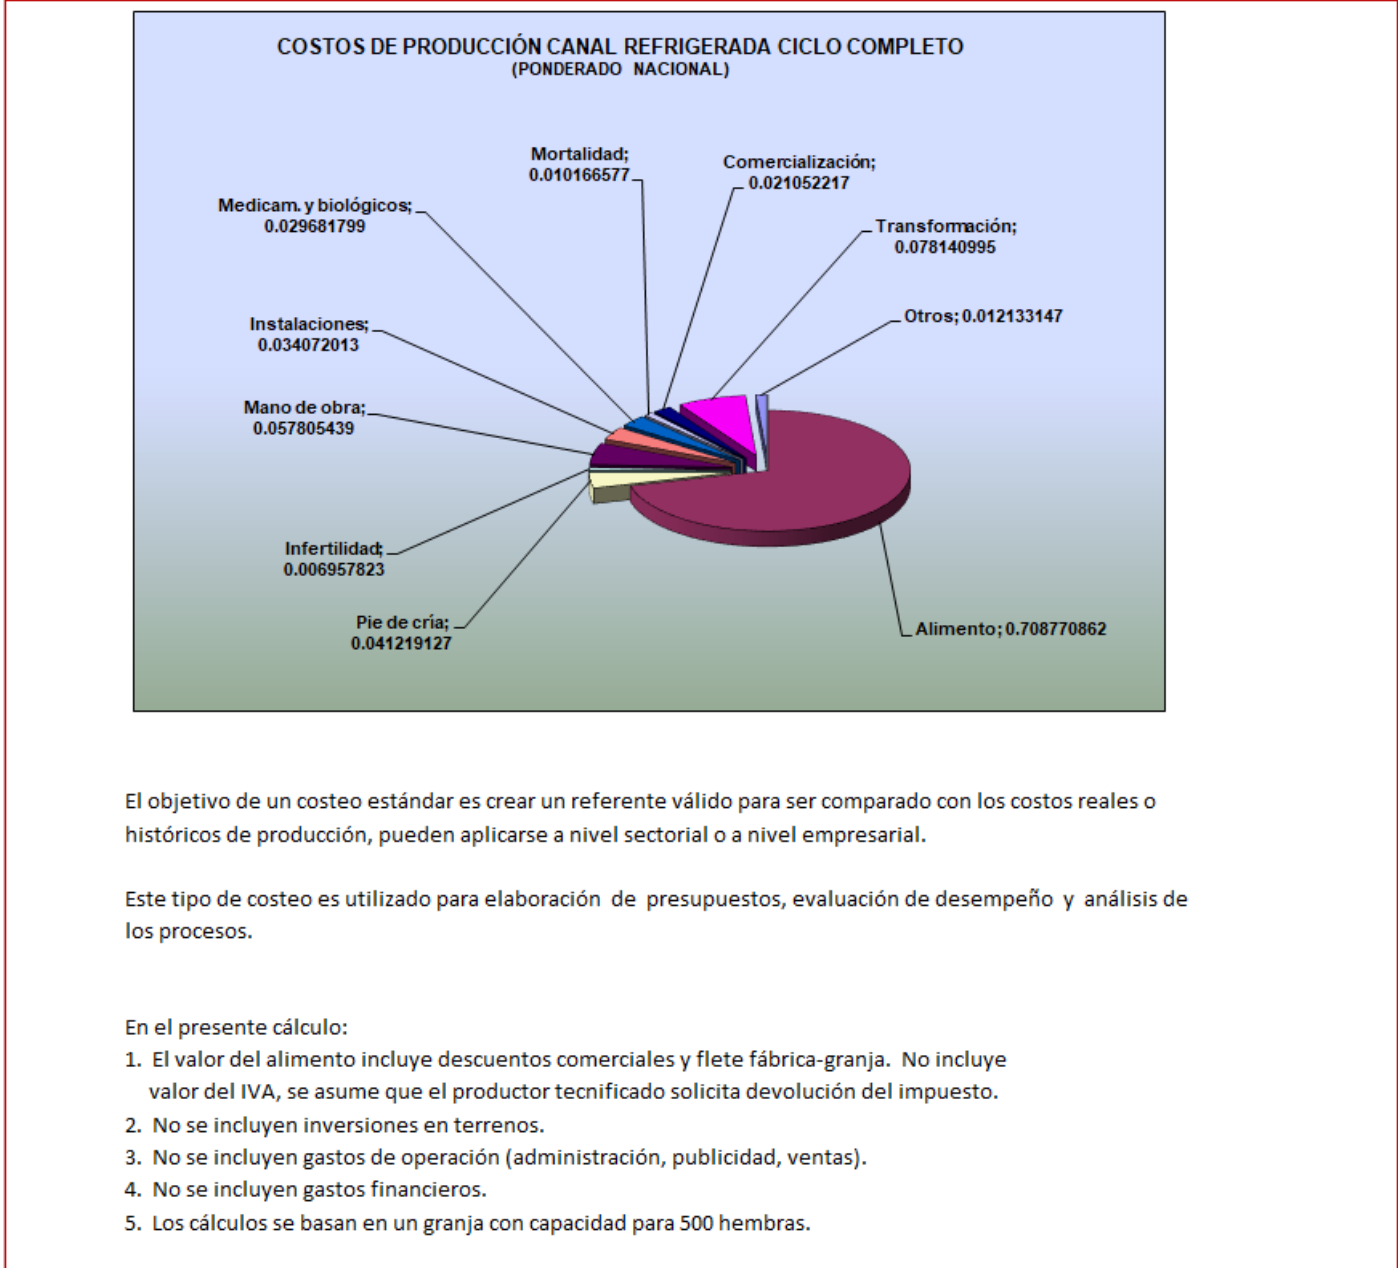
COSTOS DE PRODUCCIÓN CANAL REFRIGERADA CICLO COMPLETO
(PONDERADO NACIONAL)

Mortalidad; 0.010166577

Comercialización; 0.021052217

Medicam. y biológicos; 0.029681799

Transformación; 0.078140995

Otros; 0.012133147

Instalaciones; 0.034072013

Mano de obra; 0.057805439

Infertilidad; 0.006957823

Pie de cría; 0.041219127

Alimento; 0.708770862

El objetivo de un costeo estándar es crear un referente válido para ser comparado con los costos reales o históricos de producción, pueden aplicarse a nivel sectorial o a nivel empresarial.

Este tipo de costeo es utilizado para elaboración de presupuestos, evaluación de desempeño y análisis de los procesos.

En el presente cálculo:
1. El valor del alimento incluye descuentos comerciales y flete fábrica-granja. No incluye valor del IVA, se asume que el productor tecnificado solicita devolución del impuesto.
2. No se incluyen inversiones en terrenos.
3. No se incluyen gastos de operación (administración, publicidad, ventas).
4. No se incluyen gastos financieros.
5. Los cálculos se basan en un granja con capacidad para 500 hembras.